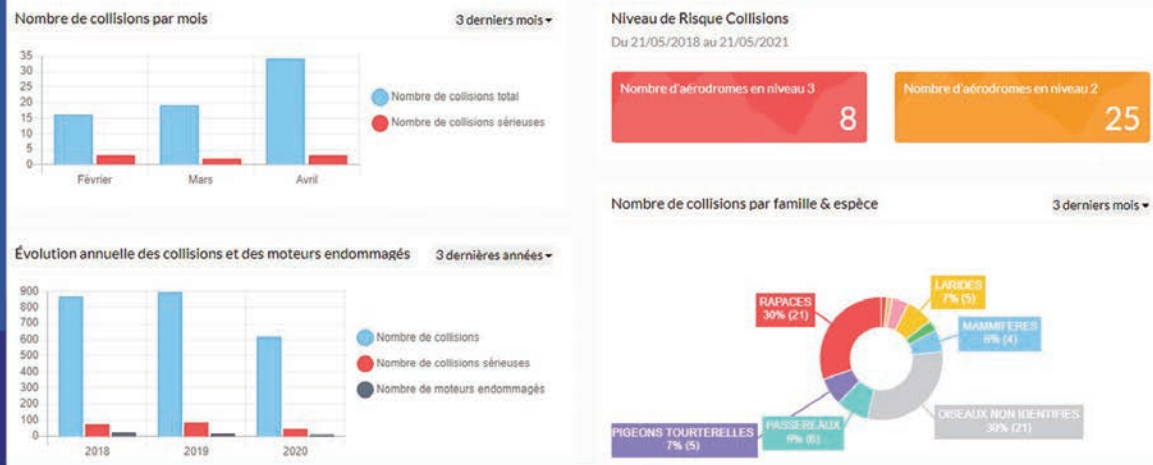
Nombre de collisions par mois

3 derniers mois ▾

35
30
25
20
15
10
5
0

Février
Mars
Avril

Nombre de collisions total
Nombre de collisions sérieuses

Évolution annuelle des collisions et des moteurs endommagés

3 dernières années ▾

900
800
700
600
500
400
300
200
100
0

2018
2019
2020

Nombre de collisions
Nombre de collisions sérieuses
Nombre de moteurs endommagés

Niveau de Risque Collisions

Du 21/05/2018 au 21/05/2021

Nombre d'aérodromes en niveau 3
8

Nombre d'aérodromes en niveau 2
25

Nombre de collisions par famille & espèce

3 derniers mois ▾

RAPACES
30% (21)

LARIDES
7% (5)

MAMMIFERES
6% (4)

OISEAUX NON IDENTIFES
30% (21)

PASSEREAUX
9% (6)

PIGEONS TOURTERELLES
7% (5)